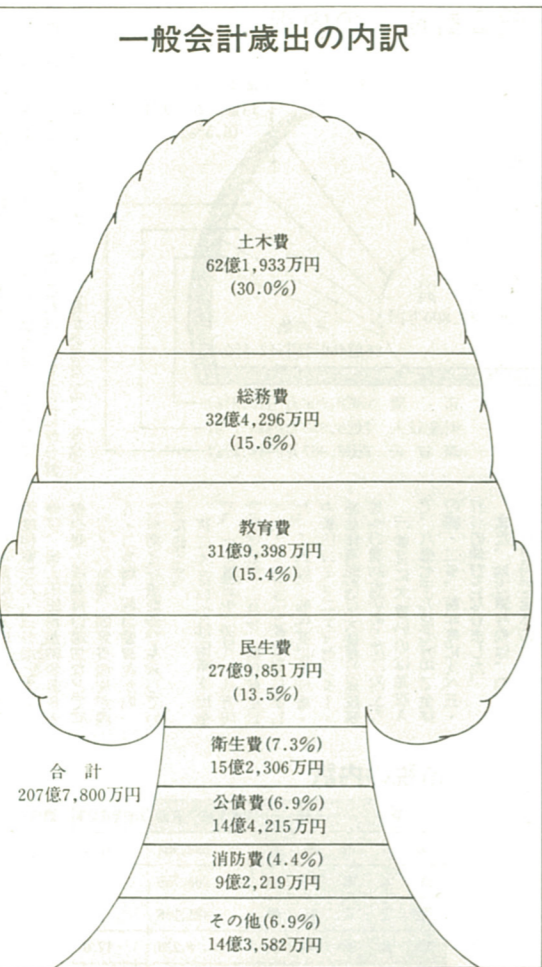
一般会計歳出の内訳

土木費
62億1,933万円
(30.0%)

総務費
32億4,296万円
(15.6%)

教育費
31億9,398万円
(15.4%)

民生費
27億9,851万円
(13.5%)

衛生費(7.3%)
15億2,306万円

合　計
207億7,800万円

公債費(6.9%)
14億4,215万円

消防費(4.4%)
9億2,219万円

その他(6.9%)
14億3,582万円